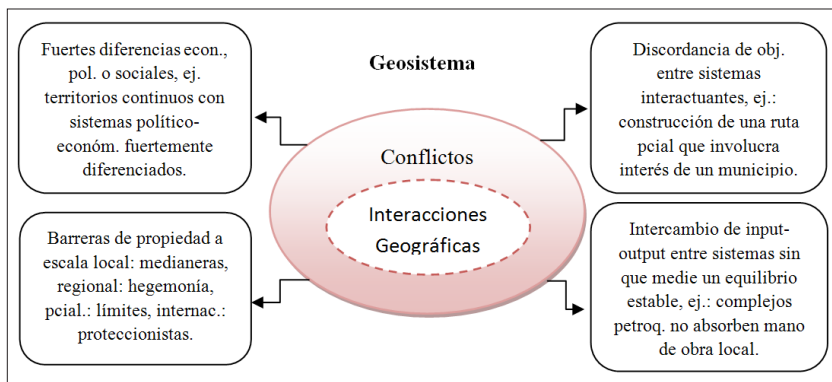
Geosistema

Fuertes diferencias econ., pol. o sociales, ej. territorios continuos con sistemas político-económ. fuertemente diferenciados.

Discordancia de obj. entre sistemas interactuantes, ej.: construcción de una ruta pcial que involucra interés de un municipio.

Conflictos

Interacciones Geográficas

Barreras de propiedad a escala local: medianeras, regional: hegemonía, pcial.: límites, internac.: proteccionistas.

Intercambio de input-output entre sistemas sin que medie un equilibrio estable, ej.: complejos petroq. no absorben mano de obra local.